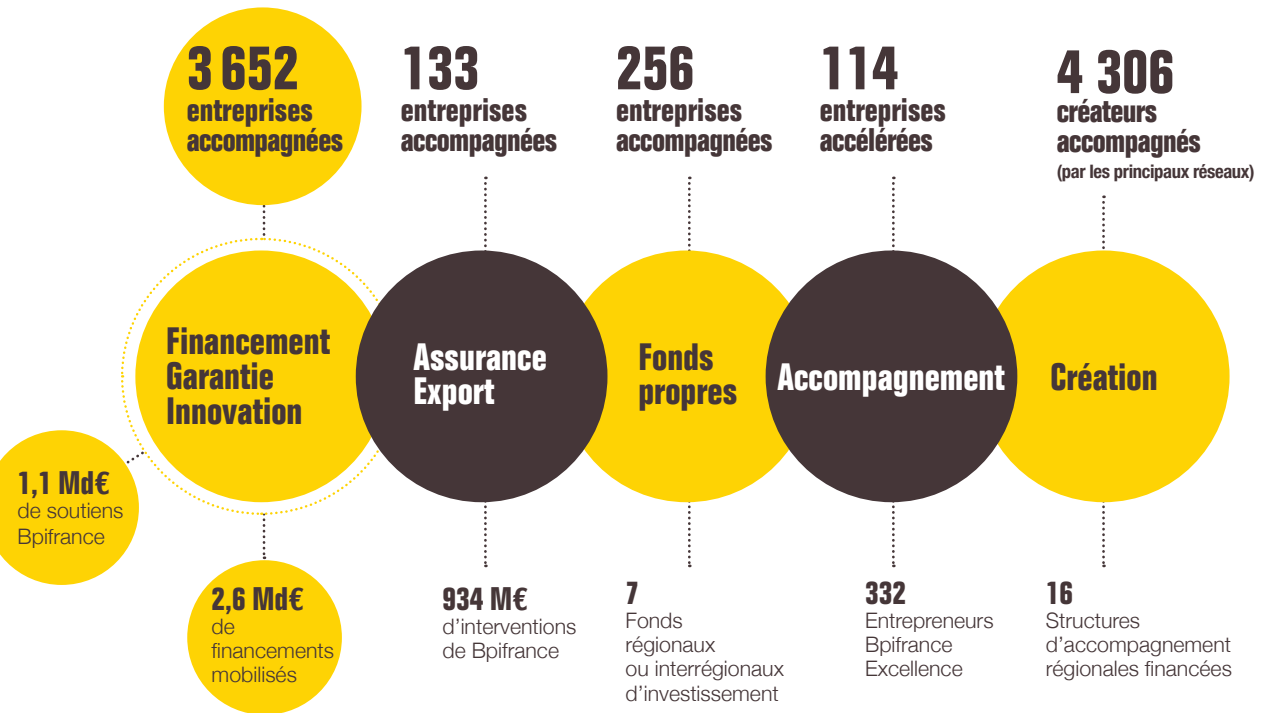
3 652
entreprises accompagnées

133
entreprises accompagnées

256
entreprises accompagnées

114
entreprises accélérées

4 306
créateurs accompagnés
(par les principaux réseaux)

Financement Garantie Innovation

Assurance Export

Fonds propres

Accompagnement

Création

1,1 Md€
de soutiens Bpifrance

2,6 Md€
de financements mobilisés

934 M€
d'interventions de Bpifrance

7
Fonds régionaux ou interrégionaux d'investissement

332
Entrepreneurs Bpifrance Excellence

16
Structures d'accompagnement régionales financées